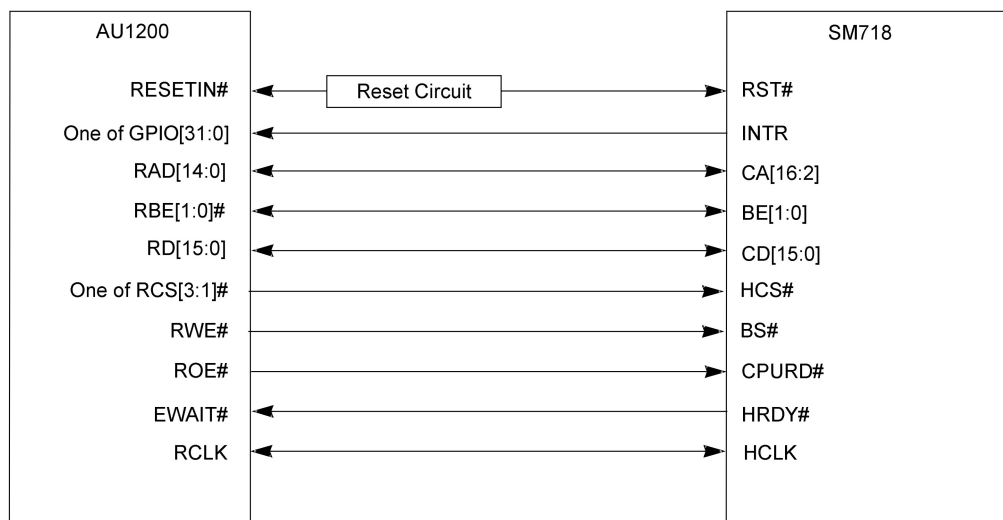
AU1200

SM718

RESETIN#

Reset Circuit

RST#

One of GPIO[31:0]

INTR

RAD[14:0]

CA[16:2]

RBE[1:0]#

BE[1:0]

RD[15:0]

CD[15:0]

One of RCS[3:1]#

HCS#

RWE#

BS#

ROE#

CPURD#

EWAIT#

HRDY#

RCLK

HCLK